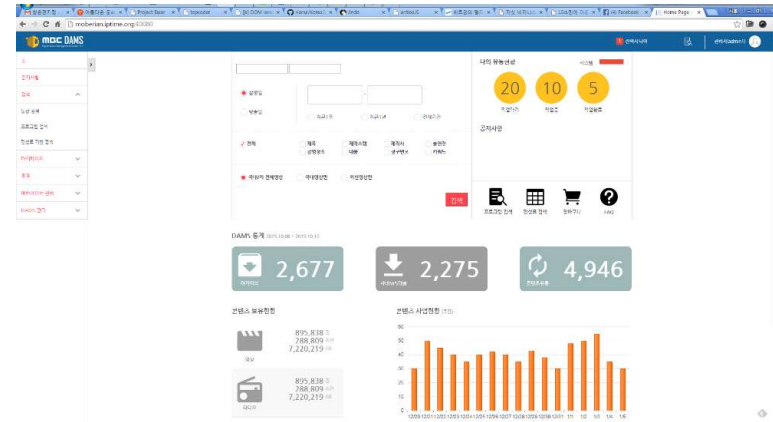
Project Base | Home Page

mberian.iptime.org:8080

MBC DAMS

관리자(admin)

나의 유통현황

20 10 5

공지사항

검색

DAMS 통계 2015.10.08 ~ 2015.10.12

2,677

2,275

4,946

콘텐츠 보유현황

895,838
788,809
7,220,219

895,838
788,809
7,220,219

콘텐츠 사업현황 (TB)

60
50
40
30
20
10
0

프로그램 검색
장면별 검색
장바구니
FAQ